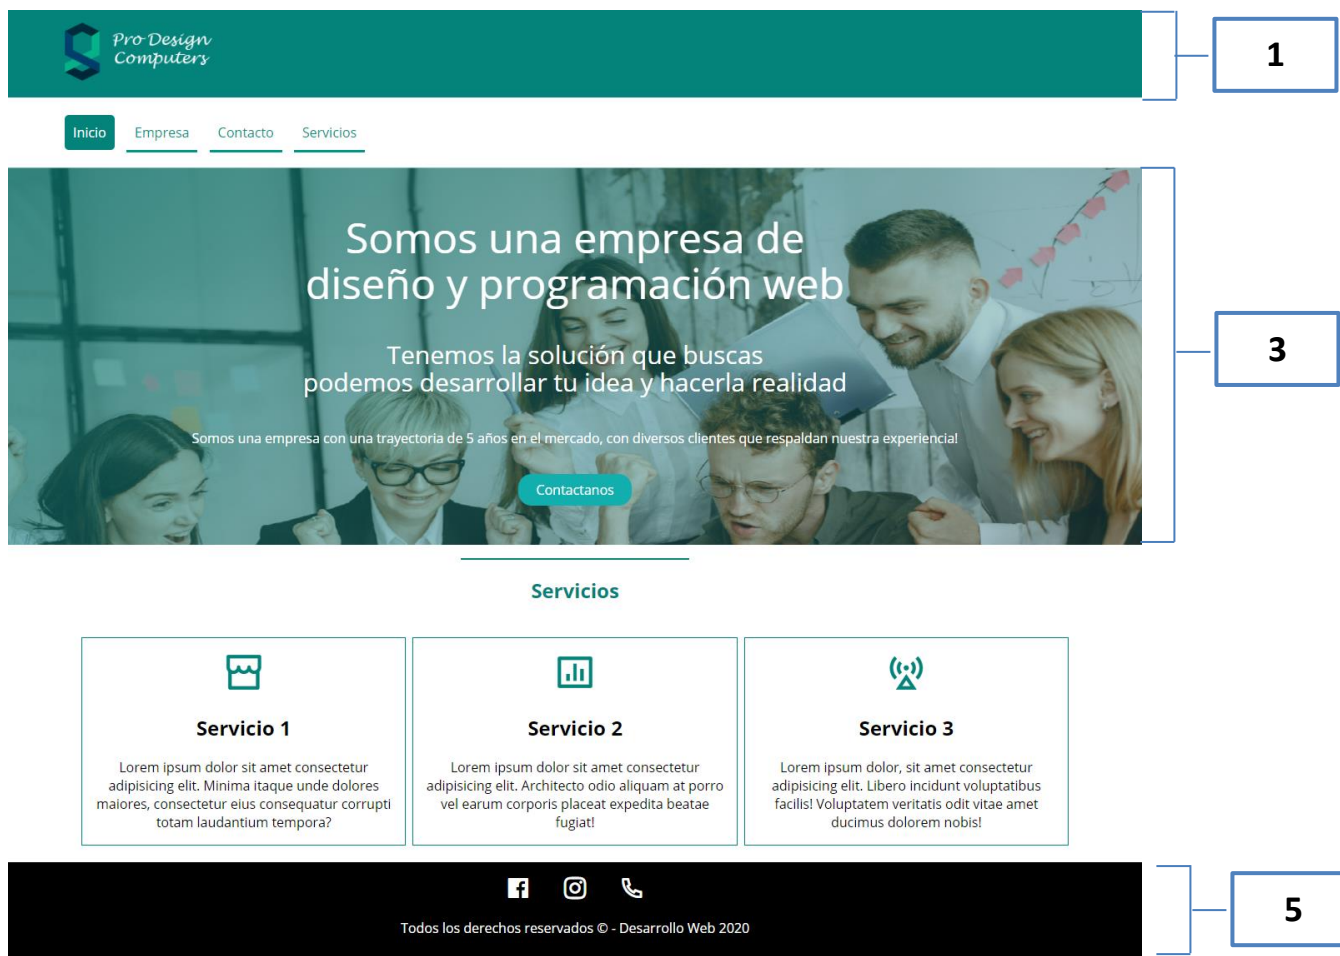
Pro Design Computers

1

Inicio Empresa Contacto Servicios

Somos una empresa de diseño y programación web

Tenemos la solución que buscas podemos desarrollar tu idea y hacerla realidad

Somos una empresa con una trayectoria de 5 años en el mercado, con diversos clientes que respaldan nuestra experiencia!

Contactanos

3

Servicios

Servicio 1

Lorem ipsum dolor sit amet consectetur adipisicing elit. Minima itaque unde dolores maiores, consectetur eius consequatur corrupti totam laudantium tempora?

Servicio 2

Lorem ipsum dolor sit amet consectetur adipisicing elit. Architecto odio aliquam at porro vel earum corporis placeat expedita beatae fugiat!

Servicio 3

Lorem ipsum dolor, sit amet consectetur adipisicing elit. Libero incidunt voluptatibus facilis! Voluptatem veritatis odit vitae amet ducimus dolorem nobis!

Todos los derechos reservados © - Desarrollo Web 2020

5